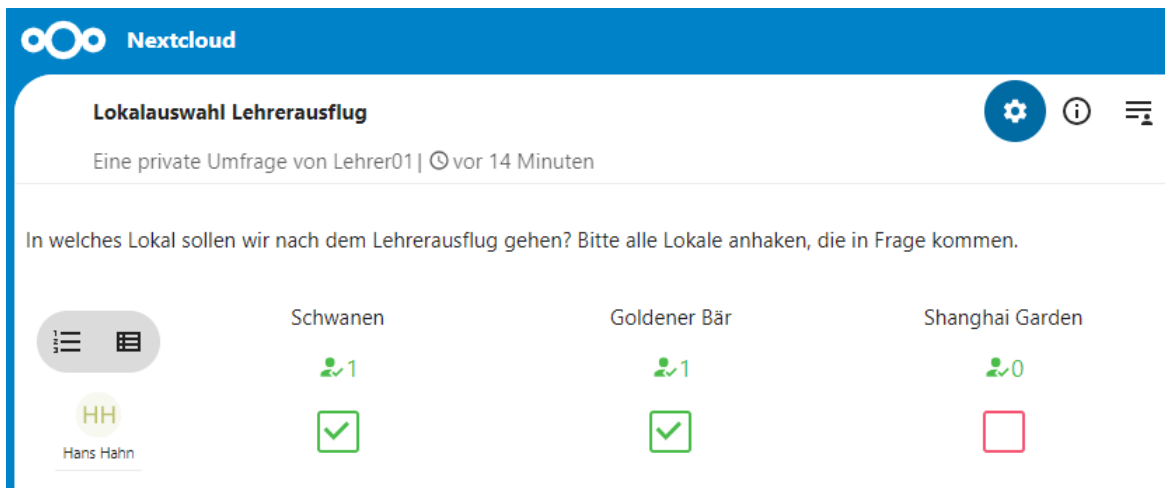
Nextcloud

Lokalauswahl Lehrerausflug

Eine private Umfrage von Lehrer01 | vor 14 Minuten

In welches Lokal sollen wir nach dem Lehrerausflug gehen? Bitte alle Lokale anhaken, die in Frage kommen.

| | Schwanen | Goldener Bär | Shanghai Garden |
|---|---|---|---|
| | 1 | 1 | 0 |
| HH Hans Hahn | ✓ | ✓ | |